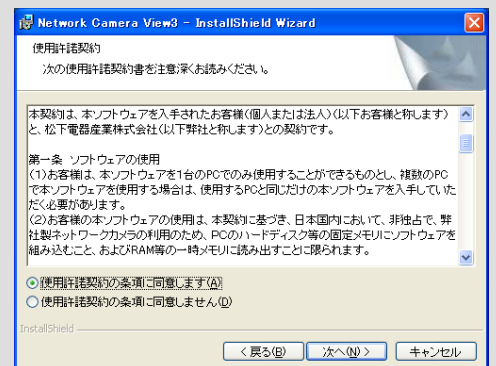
Network Camera View3 - InstallShield Wizard

使用許諾契約

次の使用許諾契約書を注意深くお読みください。

本契約は、本ソフトウェアを入手されたお客様(個人または法人)(以下お客様と称します)と、松下電器産業株式会社(以下弊社と称します)との契約です。

第一条 ソフトウェアの使用
(1)お客様は、本ソフトウェアを1台のPCでのみ使用することができるものとし、複数のPCで本ソフトウェアを使用する場合は、使用するPCと同じだけの本ソフトウェアを入手していただく必要があります。
(2)お客様の本ソフトウェアの使用は、本契約に基づき、日本国内において、非独占で、弊社製ネットワークカメラの利用のため、PCのハードディスク等の固定メモリにソフトウェアを組み込むこと、およびRAM等の一時メモリに読み出すことに限られます。

使用許諾契約の条項に同意します(A)
使用許諾契約の条項に同意しません(D)

InstallShield

< 戻る(B) 次へ(N) > キャンセル